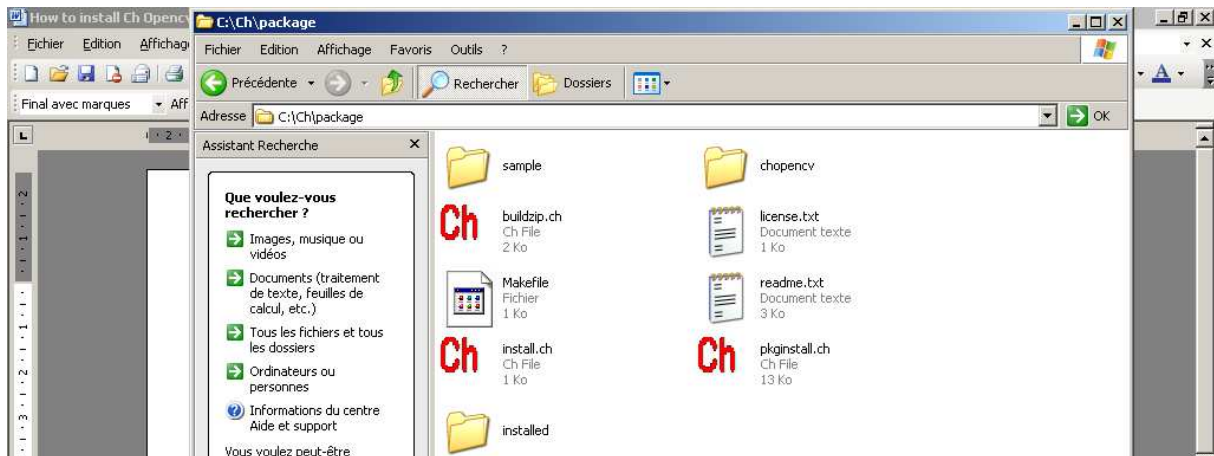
How to install Ch Opencv
Fichier Edition Affichag
Final avec marques Aff

C:\Ch\package
Fichier Edition Affichage Favoris Outils ?
Précédente Rechercher Dossiers
Adresse C:\Ch\package OK

Assistant Recherche
Que voulez-vous rechercher ?
Images, musique ou vidéos
Documents (traitement de texte, feuilles de calcul, etc.)
Tous les fichiers et tous les dossiers
Ordinateurs ou personnes
Informations du centre Aide et support
Vous voulez peut-être

sample
chopencv
Ch
buildzip.ch
Ch File
2 Ko
license.txt
Document texte
1 Ko
Makefile
Fichier
1 Ko
readme.txt
Document texte
3 Ko
Ch
install.ch
Ch File
1 Ko
Ch
pkginstall.ch
Ch File
13 Ko
installed